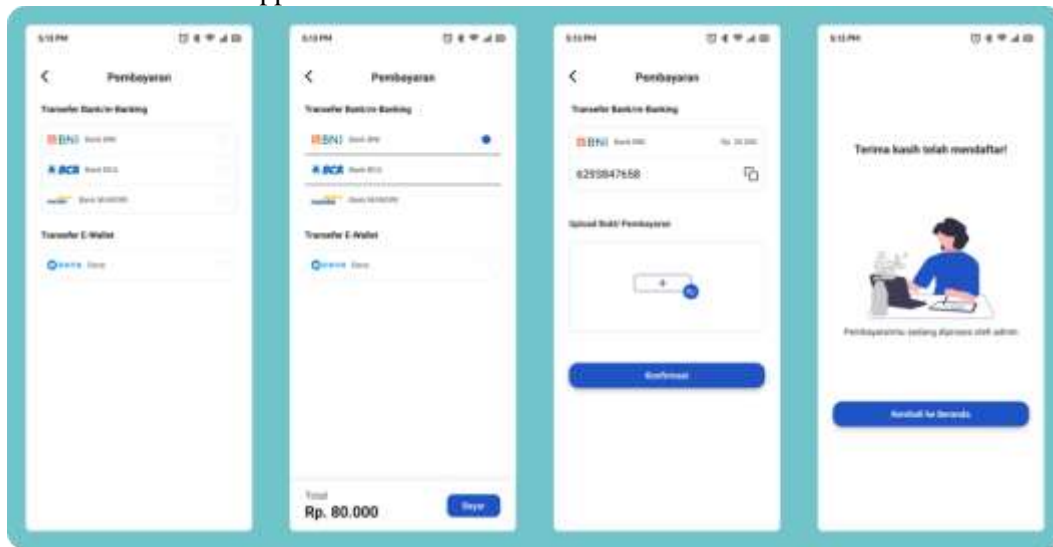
5:13 PM

<

Pembayaran

Transfer Bank/m-Banking

BNI Bank BNI

BCA Bank BCA

Bank MANDIRI

Transfer E-Wallet

DANA Dana

5:13 PM

<

Pembayaran

Transfer Bank/m-Banking

BNI Bank BNI

BCA Bank BCA

Bank MANDIRI

Transfer E-Wallet

DANA Dana

Total

Rp. 80.000

Bayar

5:13 PM

<

Pembayaran

Transfer Bank/m-Banking

BNI Bank BNI

Rp. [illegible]

6293847658

Upload Bukti Pembayaran

+

Konfirmasi

5:13 PM

Terima kasih telah mendaftar!

Pembayaranmu sedang diproses oleh admin

Kembali ke Beranda